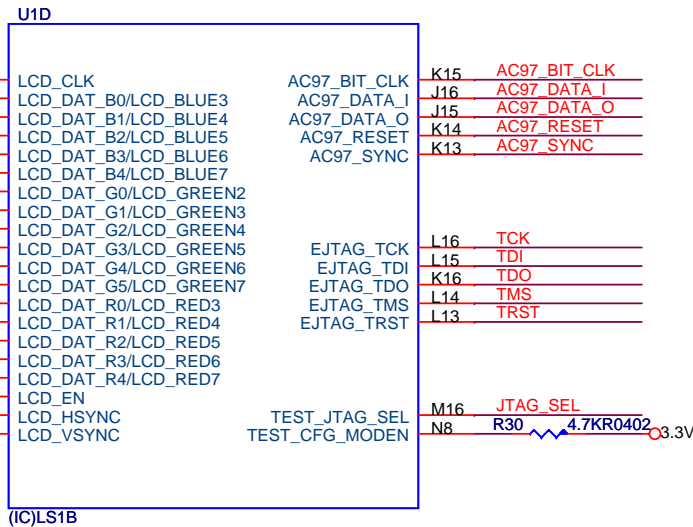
U1D

LCD_CLK
LCD_DAT_B0/LCD_BLUE3
LCD_DAT_B1/LCD_BLUE4
LCD_DAT_B2/LCD_BLUE5
LCD_DAT_B3/LCD_BLUE6
LCD_DAT_B4/LCD_BLUE7
LCD_DAT_G0/LCD_GREEN2
LCD_DAT_G1/LCD_GREEN3
LCD_DAT_G2/LCD_GREEN4
LCD_DAT_G3/LCD_GREEN5
LCD_DAT_G4/LCD_GREEN6
LCD_DAT_G5/LCD_GREEN7
LCD_DAT_R0/LCD_RED3
LCD_DAT_R1/LCD_RED4
LCD_DAT_R2/LCD_RED5
LCD_DAT_R3/LCD_RED6
LCD_DAT_R4/LCD_RED7
LCD_EN
LCD_HSYNC
LCD_VSYNC

AC97_BIT_CLK K15 AC97_BIT_CLK
AC97_DATA_I J16 AC97_DATA_I
AC97_DATA_O J15 AC97_DATA_O
AC97_RESET K14 AC97_RESET
AC97_SYNC K13 AC97_SYNC

EJTAG_TCK L16 TCK
EJTAG_TDI L15 TDI
EJTAG_TDO K16 TDO
EJTAG_TMS L14 TMS
EJTAG_TRST L13 TRST

TEST_JTAG_SEL M16 JTAG_SEL
TEST_CFG_MODEN N8 R30 4.7KR0402 3.3V

(IC)LS1B